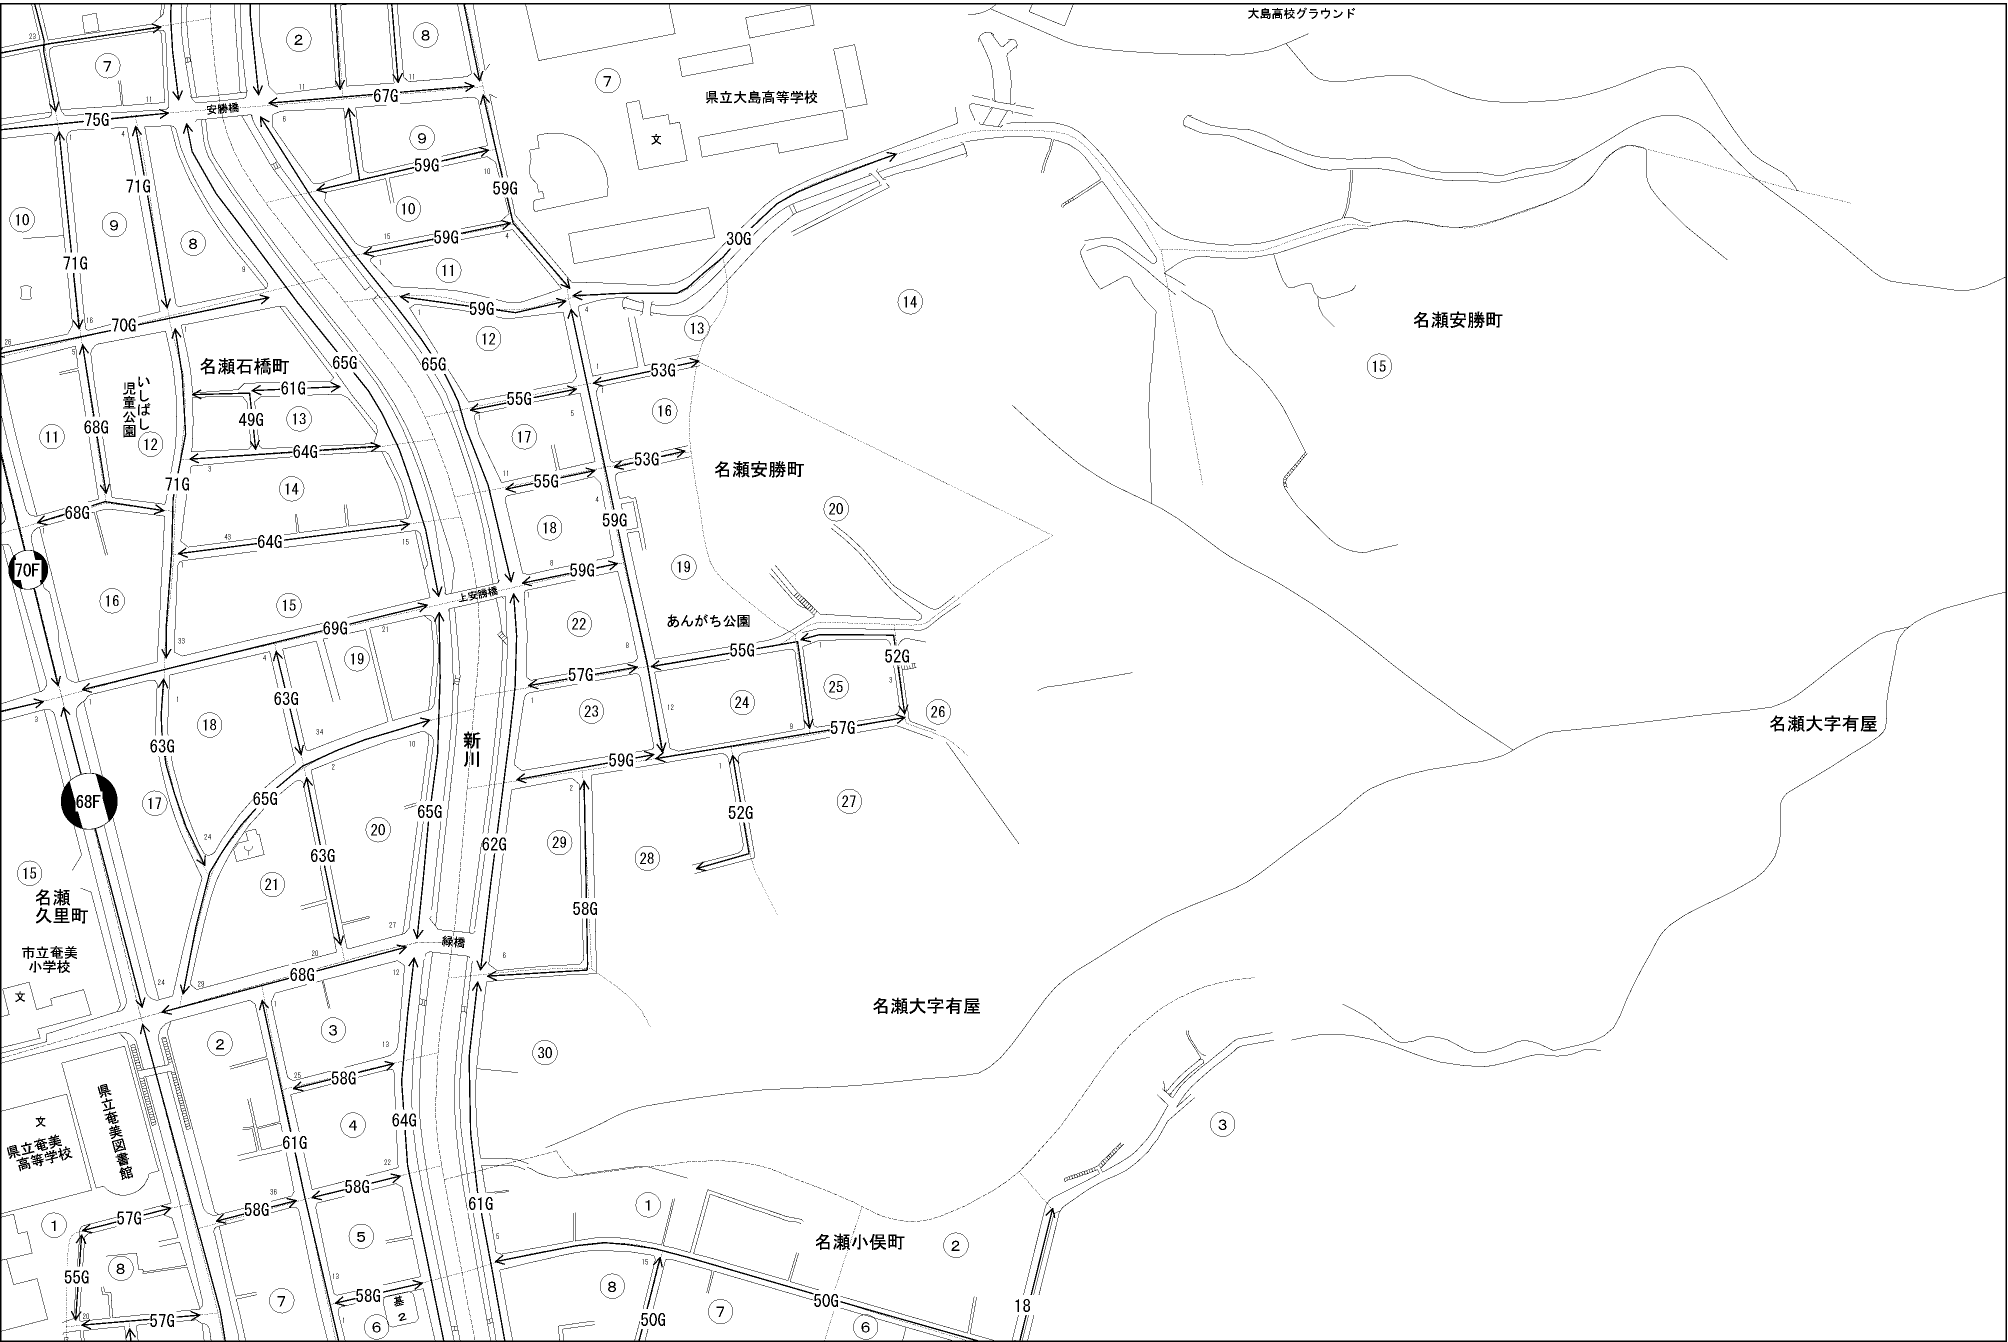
大島高校グラウンド

県立大島高等学校

文

安勝橋

名瀬安勝町

名瀬石橋町

いしばし児童公園

名瀬安勝町

あんがち公園

上安勝橋

新川

名瀬大字有屋

名瀬大字有屋

名瀬久里町

市立奄美小学校

文

緑橋

県立奄美図書館

文

県立奄美高等学校

名瀬小俣町

基

70F

68F

75G
67G
71G
59G
71G
59G
30G
70G
59G
65G
65G
53G
61G
49G
55G
64G
53G
68G
71G
55G
68G
64G
59G
59G
69G
55G
52G
63G
57G
57G
63G
59G
65G
65G
52G
63G
62G
58G
68G
58G
64G
61G
58G
58G
61G
57G
55G
57G
58G
50G
50G
18

①
②
③
④
⑤
⑥
⑦
⑧
⑨
⑩
⑪
⑫
⑬
⑭
⑮
⑯
⑰
⑱
⑲
⑳
㉑
㉒
㉓
㉔
㉕
㉖
㉗
㉘
㉙
㉚